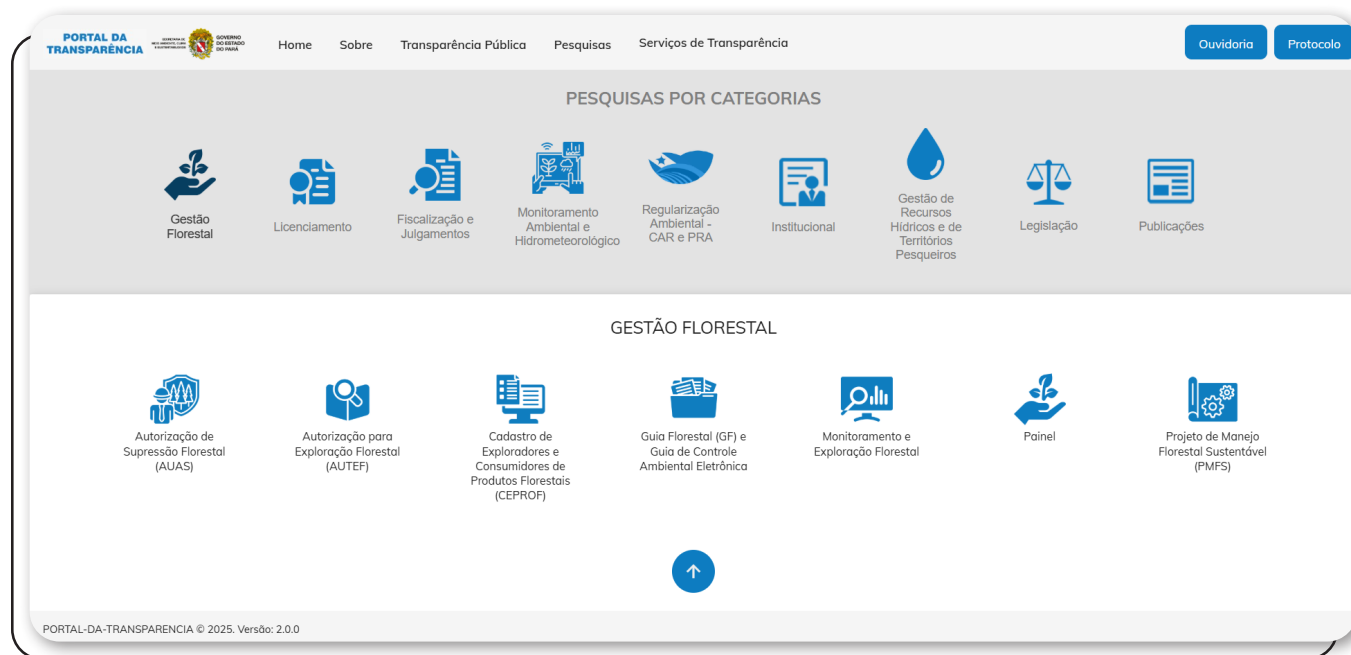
PORTAL DA TRANSPARÊNCIA

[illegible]

GOVERNO DO ESTADO DO PARÁ

Home Sobre Transparência Pública Pesquisas Serviços de Transparência

Ouvidoria Protocolo

PESQUISAS POR CATEGORIAS

Gestão Florestal

Licenciamento

Fiscalização e Julgamentos

Monitoramento Ambiental e Hidrometeorológico

Regularização Ambiental - CAR e PRA

Institucional

Gestão de Recursos Hídricos e de Territórios Pesqueiros

Legislação

Publicações

GESTÃO FLORESTAL

Autorização de Supressão Florestal (AUAS)

Autorização para Exploração Florestal (AUTEF)

Cadastro de Exploradores e Consumidores de Produtos Florestais (CEPROF)

Guia Florestal (GF) e Guia de Controle Ambiental Eletrônica

Monitoramento e Exploração Florestal

Painel

Projeto de Manejo Florestal Sustentável (PMFS)

PORTAL-DA-TRANSPARENCIA © 2025. Versão: 2.0.0